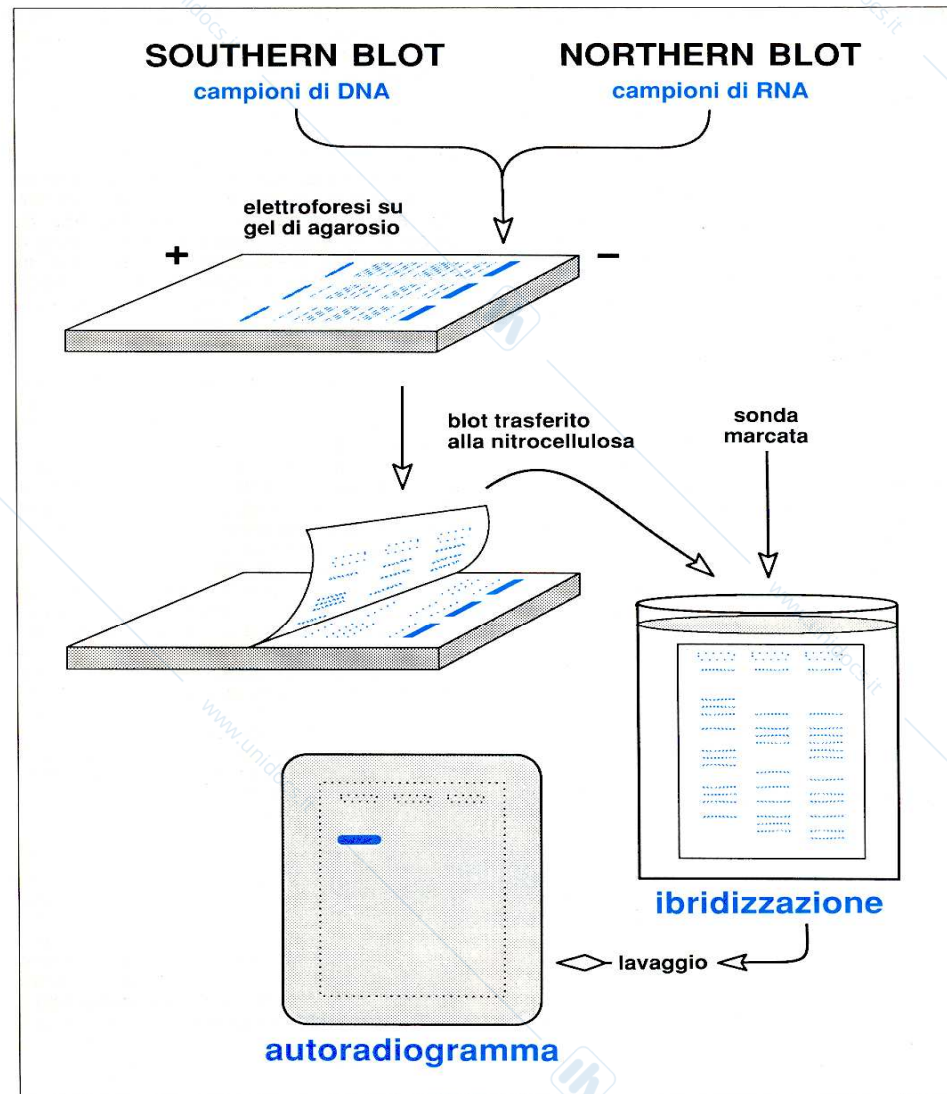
SOUTHERN BLOT
campioni di DNA

NORTHERN BLOT
campioni di RNA

elettroforesi su gel di agarosio

+

−

blot trasferito alla nitrocellulosa

sonda marcata

ibridizzazione

lavaggio

autoradiogramma

www.unidocs.it